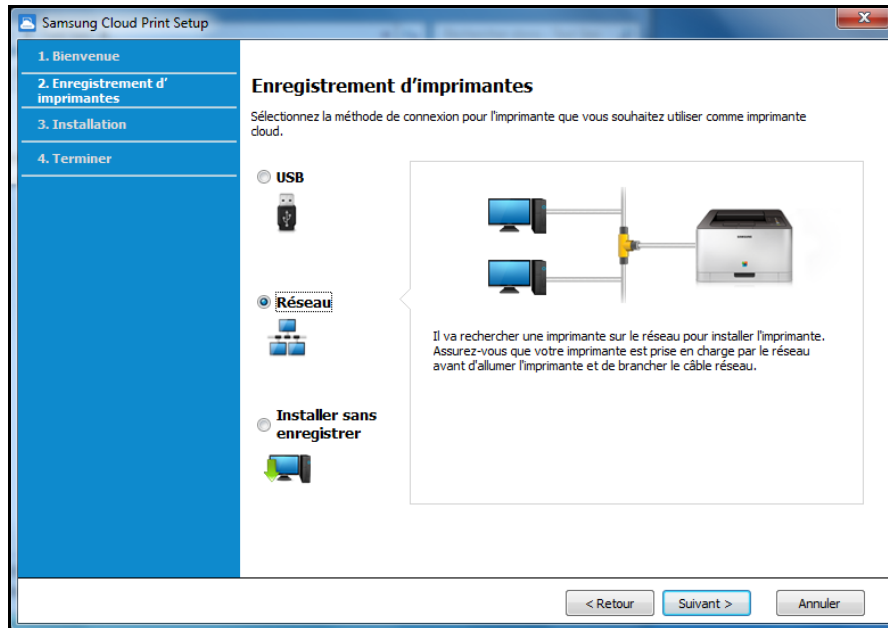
Samsung Cloud Print Setup

1. Bienvenue

2. Enregistrement d' imprimantes

3. Installation

4. Terminer

Enregistrement d'imprimantes

Sélectionnez la méthode de connexion pour l'imprimante que vous souhaitez utiliser comme imprimante cloud.

USB

Réseau

Installer sans enregistrer

Il va rechercher une imprimante sur le réseau pour installer l'imprimante. Assurez-vous que votre imprimante est prise en charge par le réseau avant d'allumer l'imprimante et de brancher le câble réseau.

< Retour

Suivant >

Annuler